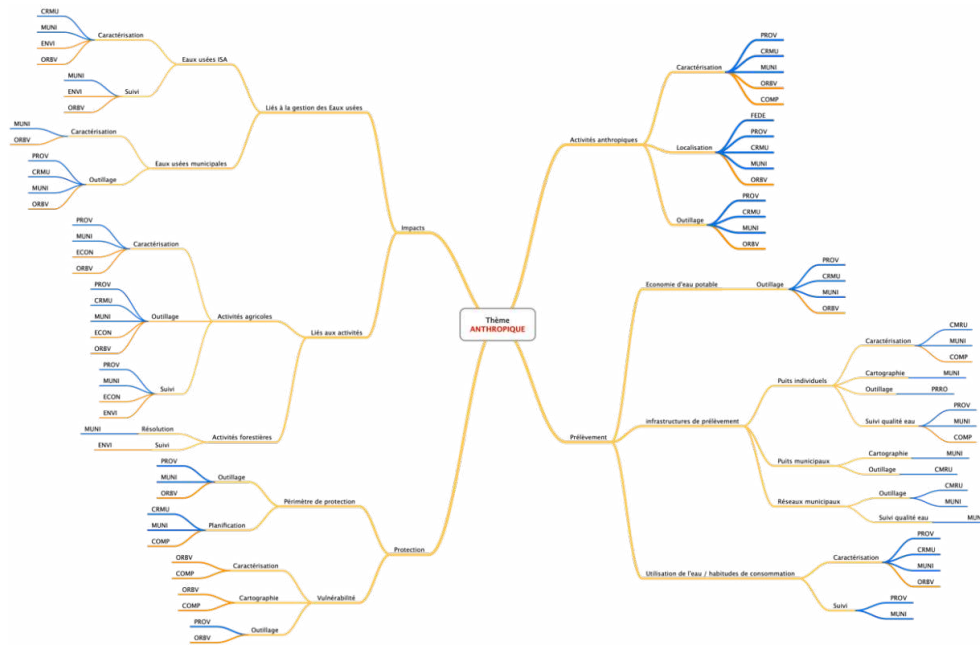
Thème
ANTHROPIQUE

Impacts

Liés à la gestion des Eaux usées

Eaux usées ISA

Caractérisation
CRMU
MUNI
ENVI
ORBV

Suivi
MUNI
ENVI
ORBV

Eaux usées municipales

Caractérisation
MUNI
ORBV

Outillage
PROV
CRMU
MUNI
ORBV

Liés aux activités

Activités agricoles

Caractérisation
PROV
MUNI
ECON
ORBV

Outillage
PROV
CRMU
MUNI
ECON
ORBV

Suivi
PROV
MUNI
ECON
ENVI

Activités forestières

Résolution
MUNI

Suivi
ENVI

Protection

Périmètre de protection

Outillage
PROV
MUNI
ORBV

Planification
CRMU
MUNI
COMP

Vulnérabilité

Caractérisation
ORBV
COMP

Cartographie
ORBV
COMP

Outillage
PROV
ORBV

Activités anthropiques

Caractérisation
PROV
CRMU
MUNI
ORBV
COMP

Localisation
FEDE
PROV
CRMU
MUNI
ORBV

Outillage
PROV
CRMU
MUNI
ORBV

Prélèvement

Economie d'eau potable

Outillage
PROV
CRMU
MUNI
ORBV

infrastructures de prélèvement

Puits individuels

Caractérisation
CMRU
MUNI
COMP

Cartographie
MUNI

Outillage
PRRO

Suivi qualité eau
PROV
MUNI
COMP

Puits municipaux

Cartographie
MUNI

Outillage
CMRU

Réseaux municipaux

Outillage
CMRU
MUNI

Suivi qualité eau
MUNI

Utilisation de l'eau / habitudes de consommation

Caractérisation
PROV
CRMU
MUNI
ORBV

Suivi
PROV
MUNI